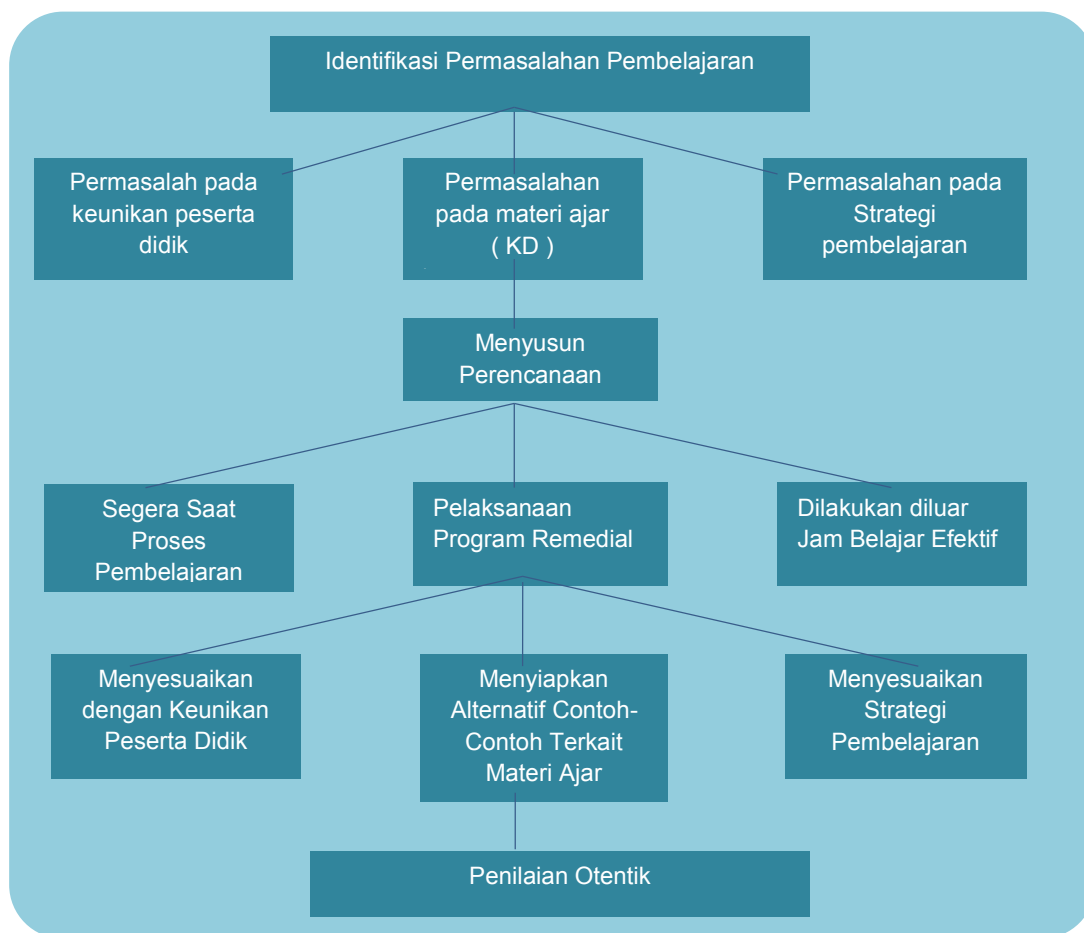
Identifikasi Permasalahan Pembelajaran

Permasalah pada keunikan peserta didik

Permasalahan pada materi ajar ( KD )

Permasalahan pada Strategi pembelajaran

Menyusun Perencanaan

Segera Saat Proses Pembelajaran

Pelaksanaan Program Remedial

Dilakukan diluar Jam Belajar Efektif

Menyesuaikan dengan Keunikan Peserta Didik

Menyiapkan Alternatif Contoh-Contoh Terkait Materi Ajar

Menyesuaikan Strategi Pembelajaran

Penilaian Otentik